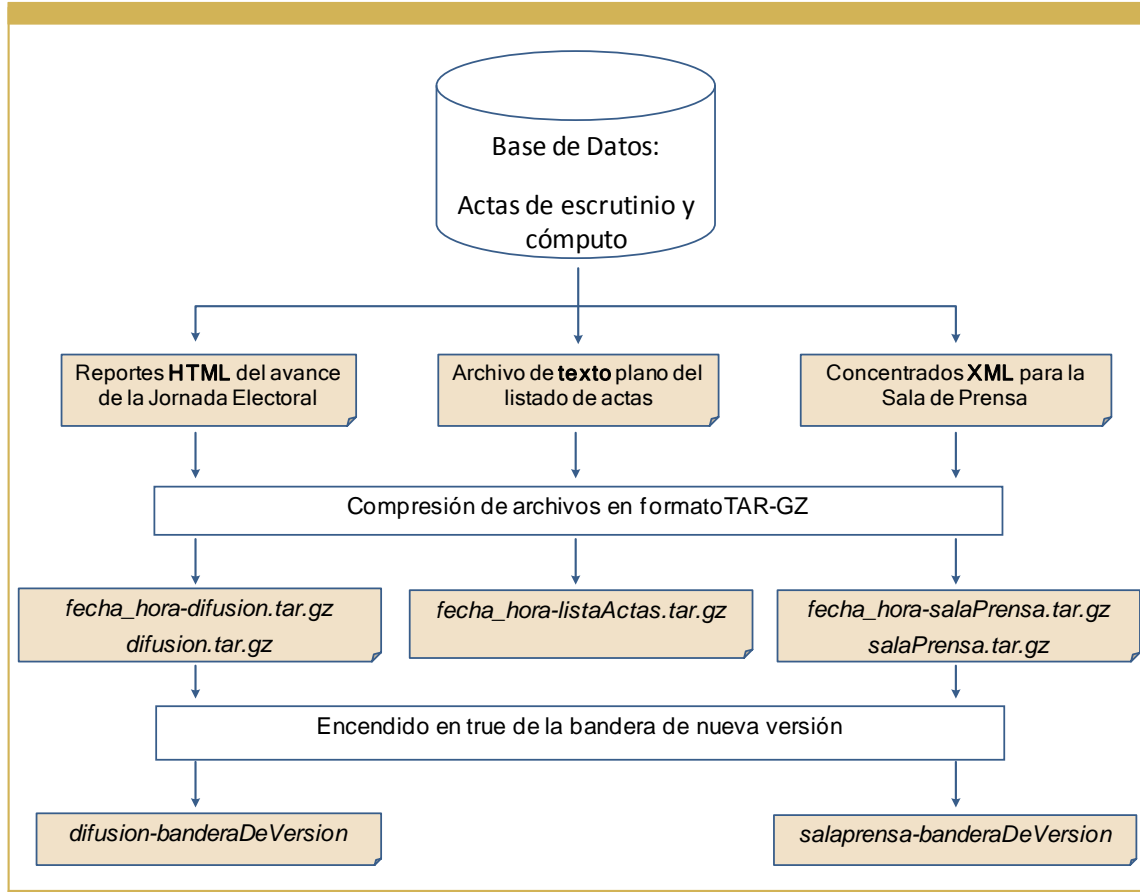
Base de Datos:

Actas de escrutinio y cómputo

Reportes **HTML** del avance de la Jornada Electoral

Archivo de **texto** plano del listado de actas

Concentrados **XML** para la Sala de Prensa

Compresión de archivos en formatoTAR-GZ

*fecha_hora-difusion.tar.gz*
*difusion.tar.gz*

*fecha_hora-listaActas.tar.gz*

*fecha_hora-salaPrensa.tar.gz*
*salaPrensa.tar.gz*

Encendido en true de la bandera de nueva versión

*difusion-banderaDeVersion*

*salaprensa-banderaDeVersion*